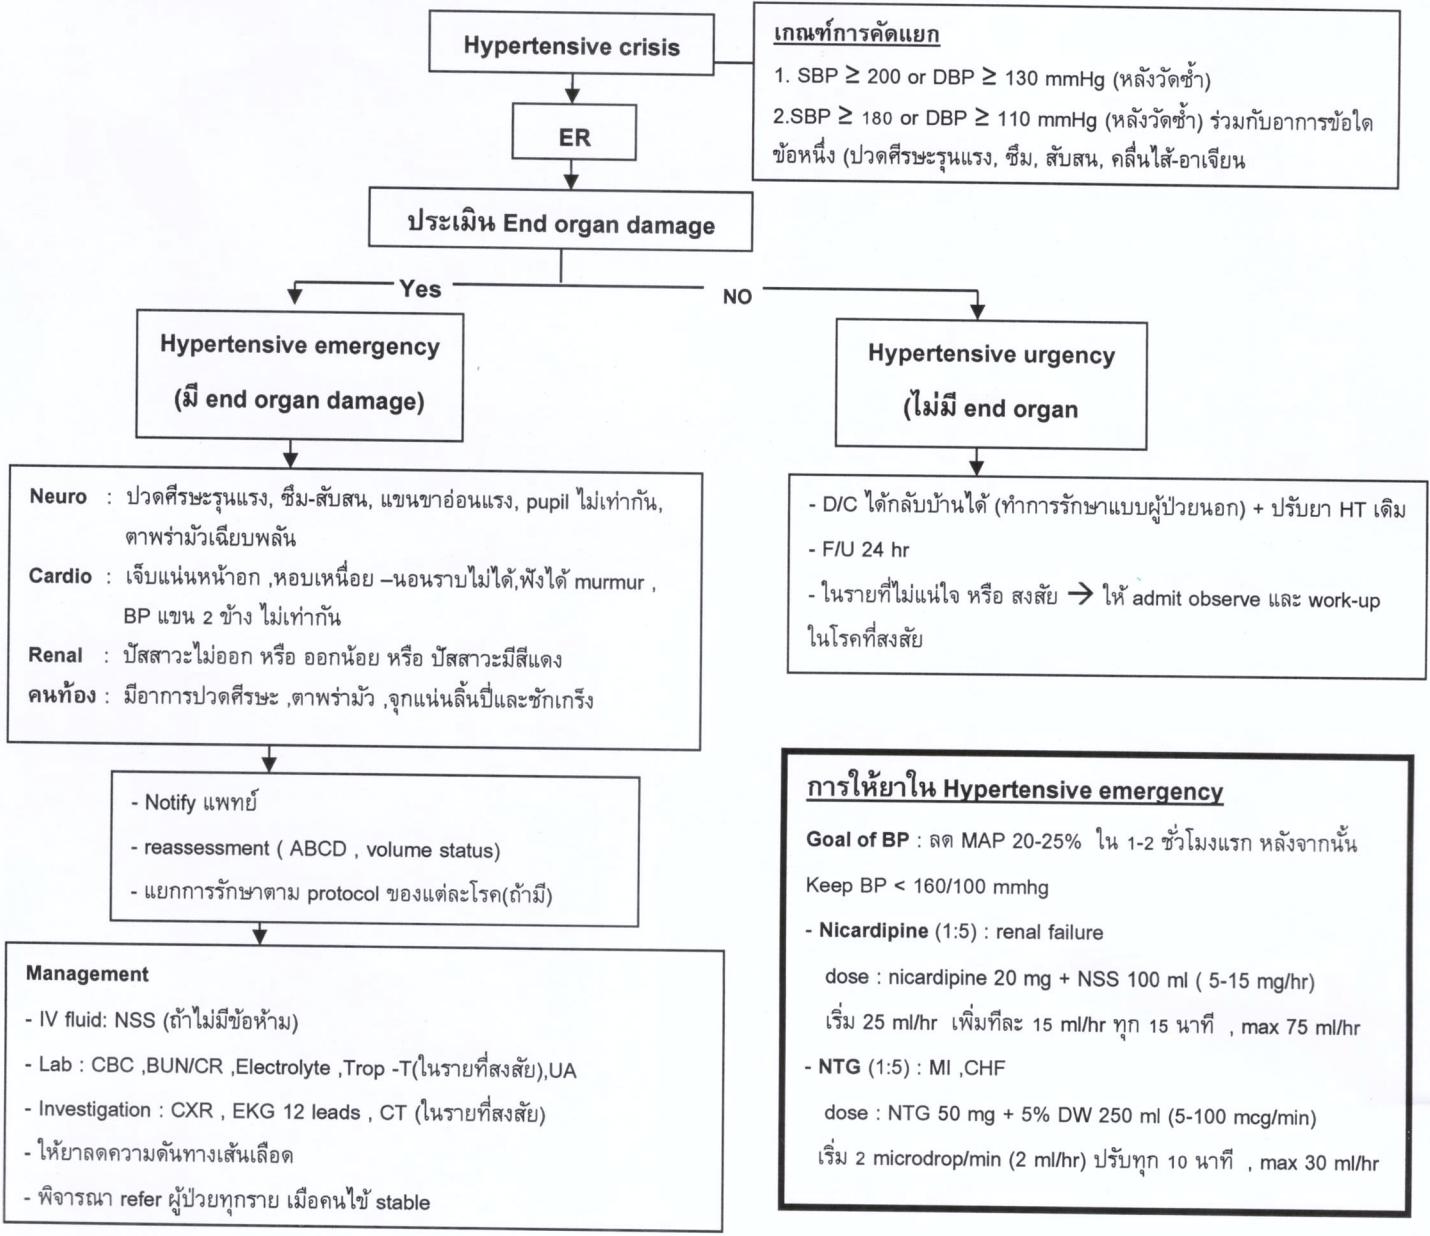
Hypertensive crisis

เกณฑ์การคัดแยก

1. SBP $\geq$ 200 or DBP $\geq$ 130 mmHg (หลังวัดซ้ำ)

2.SBP $\geq$ 180 or DBP $\geq$ 110 mmHg (หลังวัดซ้ำ) ร่วมกับอาการข้อใดข้อหนึ่ง (ปวดศีรษะรุนแรง, ซึม, สับสน, คลื่นไส้-อาเจียน

ER

ประเมิน End organ damage

Yes

NO

Hypertensive emergency

(มี end organ damage)

Hypertensive urgency

(ไม่มี end organ

Neuro : ปวดศีรษะรุนแรง, ซึม-สับสน, แขนขาอ่อนแรง, pupil ไม่เท่ากัน, ตาพร่ามัวเฉียบพลัน

Cardio : เจ็บแน่นหน้าอก ,หอบเหนื่อย –นอนราบไม่ได้,ฟังได้ murmur , BP แขน 2 ข้าง ไม่เท่ากัน

Renal : ปัสสาวะไม่ออก หรือ ออกน้อย หรือ ปัสสาวะมีสีแดง

คนท้อง : มีอาการปวดศีรษะ ,ตาพร่ามัว ,จุกแน่นลิ้นปี่และชักเกร็ง

- D/C ได้กลับบ้านได้ (ทำการรักษาแบบผู้ป่วยนอก) + ปรับยา HT เดิม

- F/U 24 hr

- ในรายที่ไม่แน่ใจ หรือ สงสัย → ให้ admit observe และ work-up ในโรคที่สงสัย

- Notify แพทย์

- reassessment ( ABCD , volume status)

- แยกการรักษาตาม protocol ของแต่ละโรค(ถ้ามี)

การให้ยาใน Hypertensive emergency

Goal of BP : ลด MAP 20-25% ใน 1-2 ชั่วโมงแรก หลังจากนั้น Keep BP < 160/100 mmhg

- Nicardipine (1:5) : renal failure

dose : nicardipine 20 mg + NSS 100 ml ( 5-15 mg/hr)

เริ่ม 25 ml/hr เพิ่มทีละ 15 ml/hr ทุก 15 นาที , max 75 ml/hr

- NTG (1:5) : MI ,CHF

dose : NTG 50 mg + 5% DW 250 ml (5-100 mcg/min)

เริ่ม 2 microdrop/min (2 ml/hr) ปรับทุก 10 นาที , max 30 ml/hr

Management

- IV fluid: NSS (ถ้าไม่มีข้อห้าม)

- Lab : CBC ,BUN/CR ,Electrolyte ,Trop -T(ในรายที่สงสัย),UA

- Investigation : CXR , EKG 12 leads , CT (ในรายที่สงสัย)

- ให้ยาลดความดันทางเส้นเลือด

- พิจารณา refer ผู้ป่วยทุกราย เมื่อคนไข้ stable